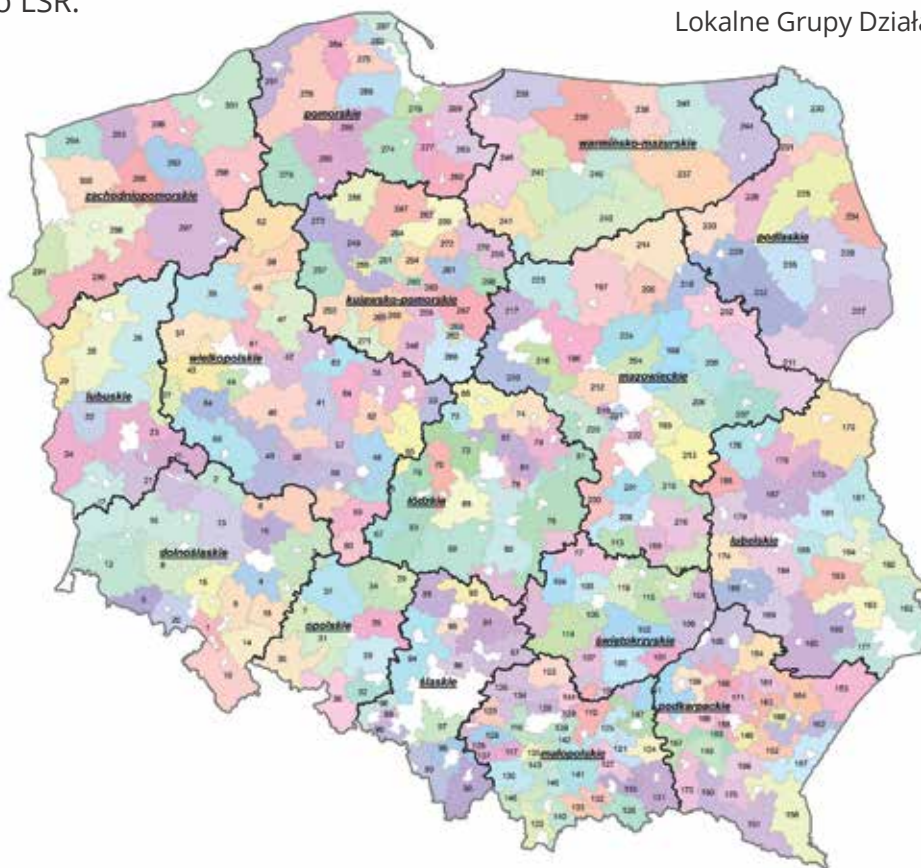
o LSR.

Lokalne Grupy Dział

pomorskie

warmińsko-mazurskie

zachodniopomorskie

podlaskie

kujawsko-pomorskie

wielkopolskie

lubuskie

mazowieckie

łódzkie

lubelskie

dolnośląskie

opolskie

świętokrzyskie

śląskie

podkarpackie

małopolskie